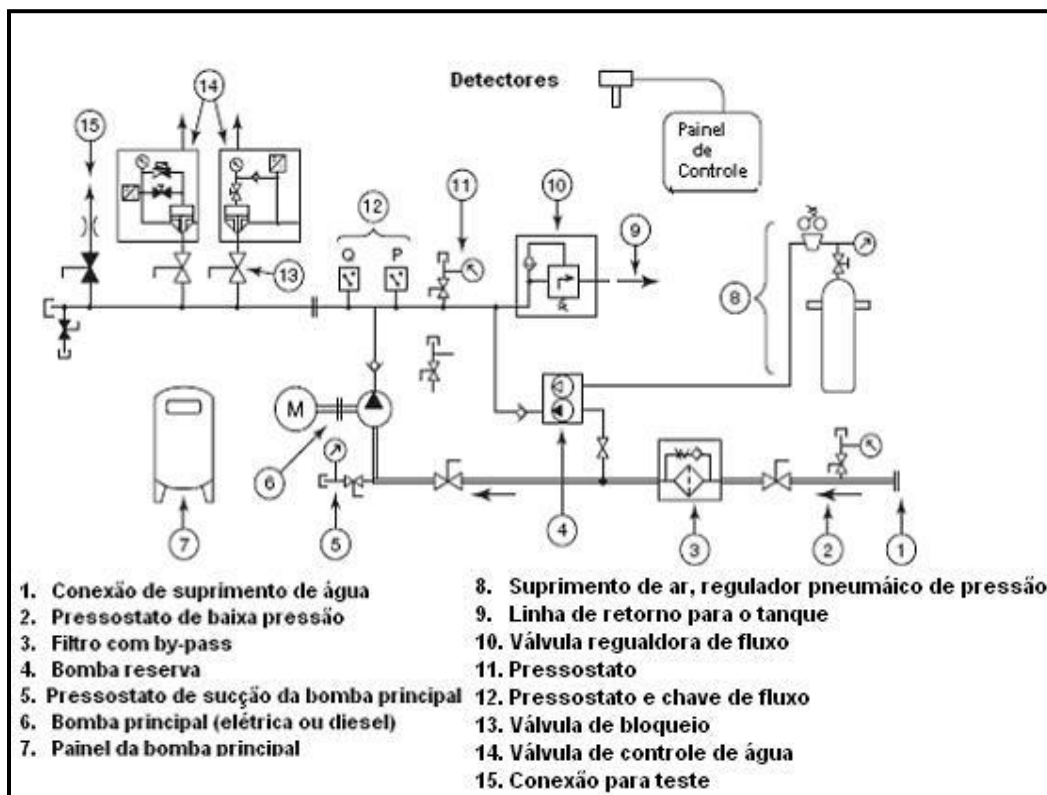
Detectores

Painel de Controle

15

14

12

Q

P

11

10

9

8

13

M

6

7

5

4

3

2

1

1. Conexão de suprimento de água
2. Pressostato de baixa pressão
3. Filtro com by-pass
4. Bomba reserva
5. Pressostato de sucção da bomba principal
6. Bomba principal (elétrica ou diesel)
7. Painel da bomba principal

8. Suprimento de ar, regulador pneumáico de pressão
9. Linha de retorno para o tanque
10. Válvula regualdora de fluxo
11. Pressostato
12. Pressostato e chave de fluxo
13. Válvula de bloqueio
14. Válvula de controle de água
15. Conexão para teste